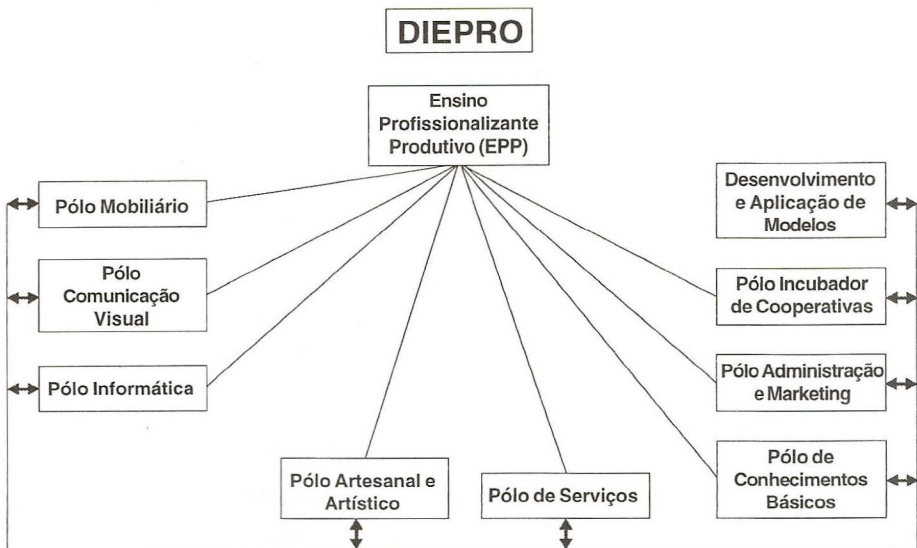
DIEPRO

Ensino Profissionalizante Produtivo (EPP)

Pólo Mobiliário

Pólo Comunicação Visual

Pólo Informática

Pólo Artesanal e Artístico

Pólo de Serviços

Desenvolvimento e Aplicação de Modelos

Pólo Incubador de Cooperativas

Pólo Administração e Marketing

Pólo de Conhecimentos Básicos